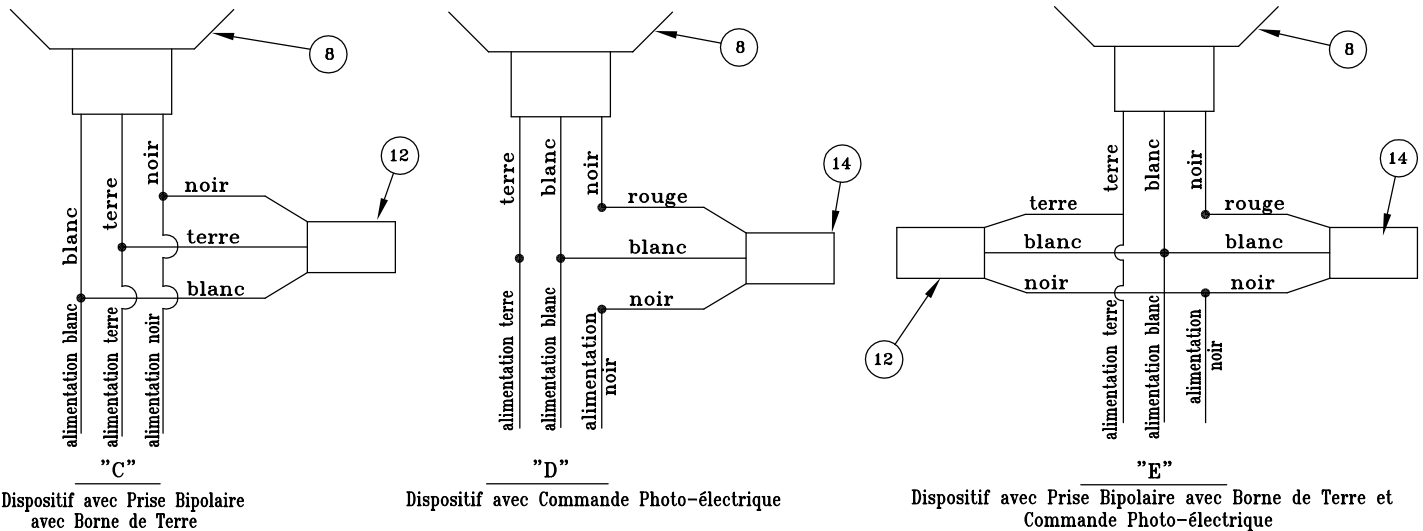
8

blanc
terre
noir
noir
terre
blanc
12
alimentation blanc
alimentation terre
alimentation noir

"C"
Dispositif avec Prise Bipolaire avec Borne de Terre

8

terre
blanc
noir
rouge
blanc
noir
14
alimentation terre
alimentation blanc
alimentation noir

"D"
Dispositif avec Commande Photo-électrique

8

terre
blanc
noir
terre
rouge
blanc
blanc
noir
noir
14
12
alimentation terre
alimentation blanc
alimentation noir

"E"
Dispositif avec Prise Bipolaire avec Borne de Terre et Commande Photo-électrique